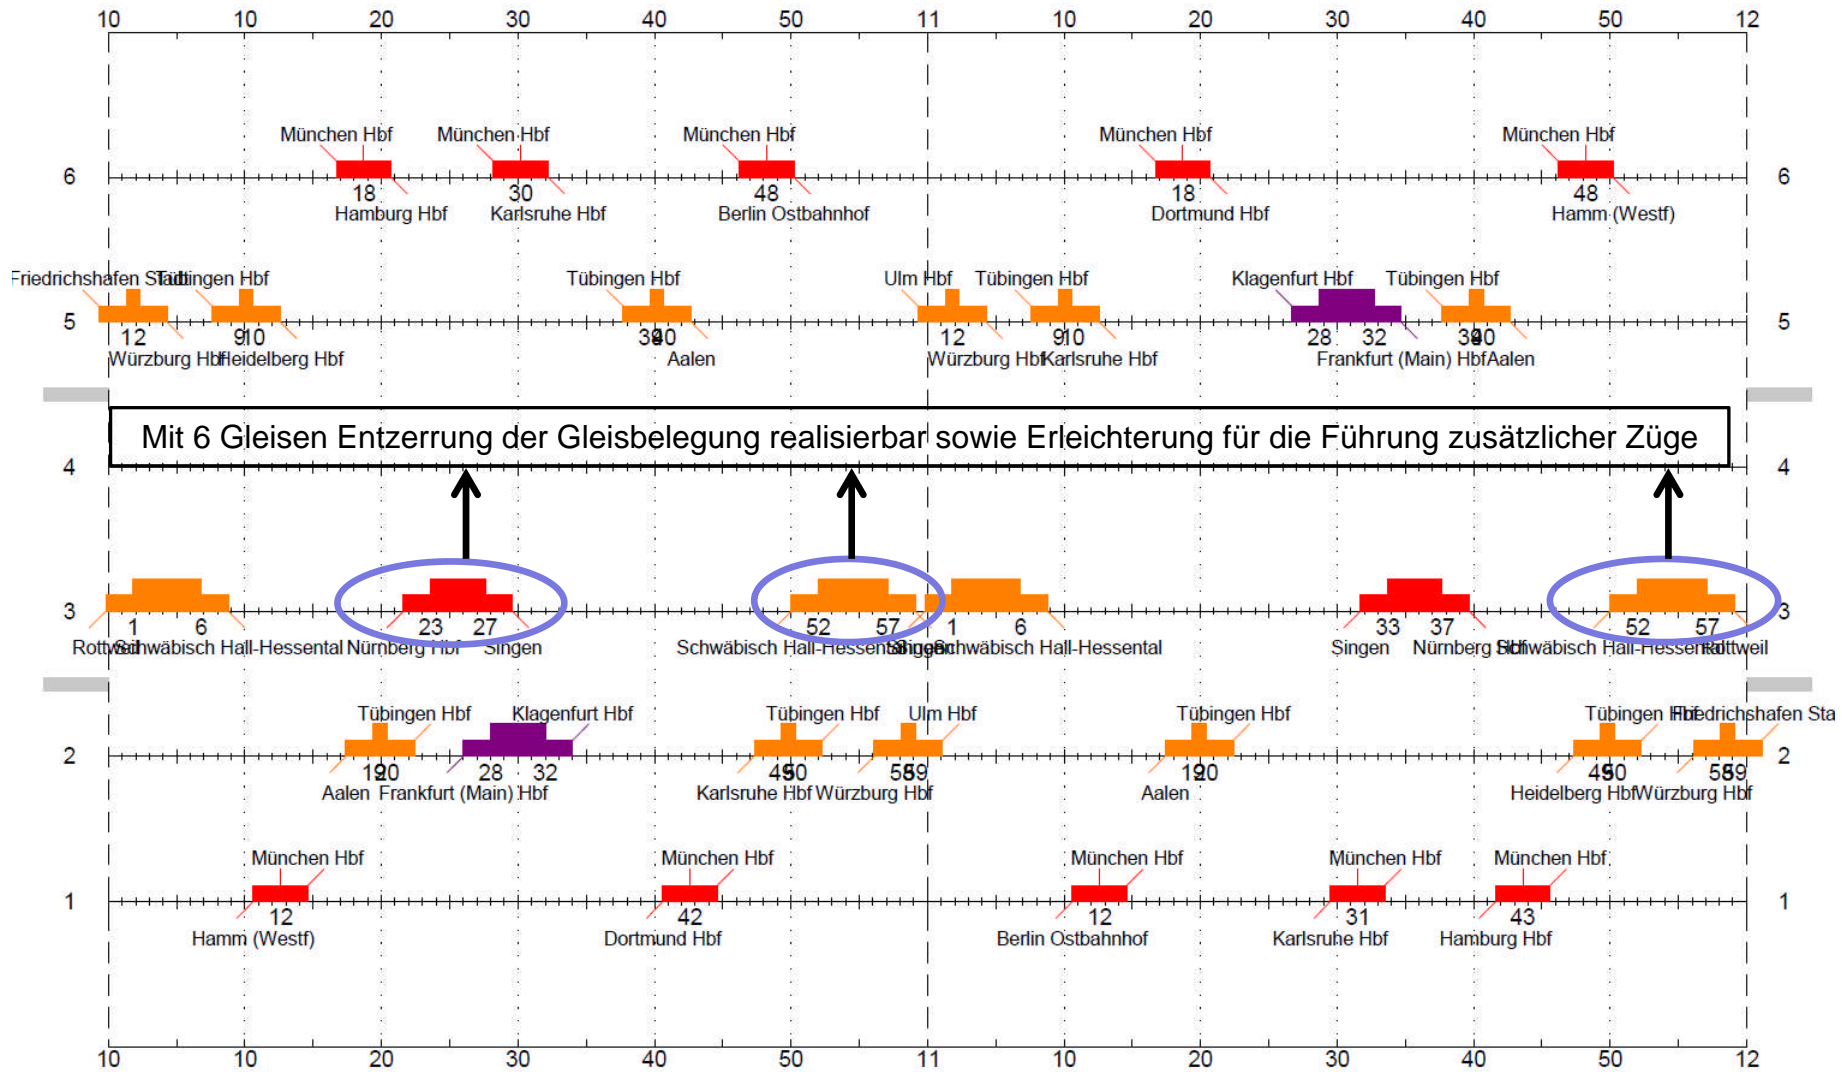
10 10 20 30 40 50 11 10 20 30 40 50 12

München Hbf München Hbf München Hbf München Hbf München Hbf

6 6

18 Hamburg Hbf 30 Karlsruhe Hbf 48 Berlin Ostbahnhof 18 Dortmund Hbf 48 Hamm (Westf)

Friedrichshafen Stadt Tübingen Hbf Tübingen Hbf Ulm Hbf Tübingen Hbf Klagenfurt Hbf Tübingen Hbf

5 5

12 Würzburg Hbf 910 Heidelberg Hbf 3940 Aalen 12 Würzburg Hbf 910 Karlsruhe Hbf 28 32 Frankfurt (Main) Hbf 3940 Aalen

Mit 6 Gleisen Entzerrung der Gleisbelegung realisierbar sowie Erleichterung für die Führung zusätzlicher Züge

4 4

3 3

1 6 Rottweil Schwäbisch Hall-Hessental 23 27 Nürnberg Hbf Singen 52 57 Schwäbisch Hall-Hessental Singen 1 6 Schwäbisch Hall-Hessental 33 37 Singen Nürnberg Hbf 52 57 Schwäbisch Hall-Hessental Rottweil

Tübingen Hbf Klagenfurt Hbf Tübingen Hbf Ulm Hbf Tübingen Hbf Tübingen Hbf Friedrichshafen Sta

2 2

1920 Aalen 28 32 Frankfurt (Main) Hbf 4950 Karlsruhe Hbf 5859 Würzburg Hbf 1920 Aalen 4950 Heidelberg Hbf 5859 Würzburg Hbf

München Hbf München Hbf München Hbf München Hbf München Hbf

1 1

12 Hamm (Westf) 42 Dortmund Hbf 12 Berlin Ostbahnhof 31 Karlsruhe Hbf 43 Hamburg Hbf

10 10 20 30 40 50 11 10 20 30 40 50 12